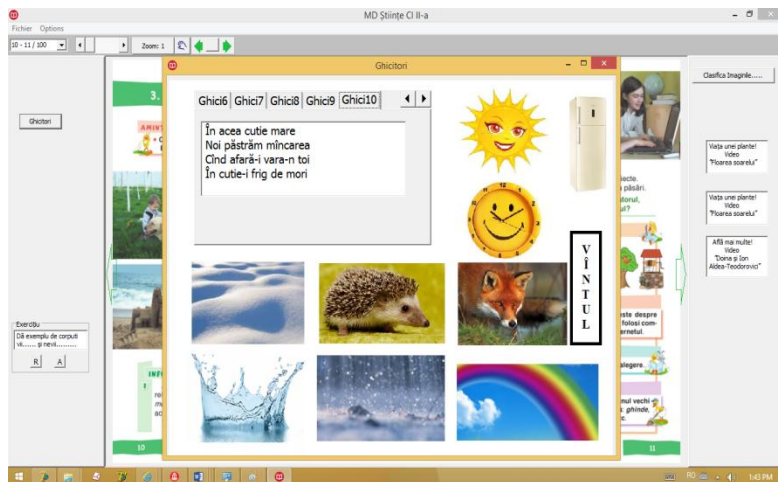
MD Științe Cl II-a

Fichier Options

10 - 11 / 100

Zoom: 1

Ghicitori

Ghicitori

3.

AMINT

Ghici6 Ghici7 Ghici8 Ghici9 Ghici10

În acea cutie mare
Noi păstrăm mîncarea
Cînd afară-i vara-n toi
În cutie-i frig de mori

VÎNTUL

Exercițiu

Dă exemplu de corpuri vii........ și nevii..........

R A

INF

10

11

Clasifica Imaginile......

Viața unei plante! Video "Floarea soarelui"

Viața unei plante! Video "Floarea soarelui"

Află mai multe! Video "Doina și Ion Aldea-Teodorovici"

1:43 PM